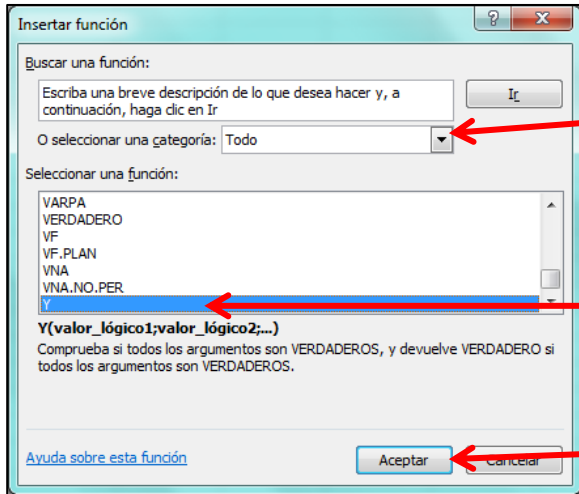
Insertar función

?

X

Buscar una función:

Escriba una breve descripción de lo que desea hacer y, a continuación, haga clic en Ir

Ir

O seleccionar una categoría: Todo

Seleccionar una función:

VARPA
VERDADERO
VF
VF.PLAN
VNA
VNA.NO.PER
Y

Y(valor_lógico1;valor_lógico2;...)

Comprueba si todos los argumentos son VERDADEROS, y devuelve VERDADERO si todos los argumentos son VERDADEROS.

Ayuda sobre esta función

Aceptar

Cancelar